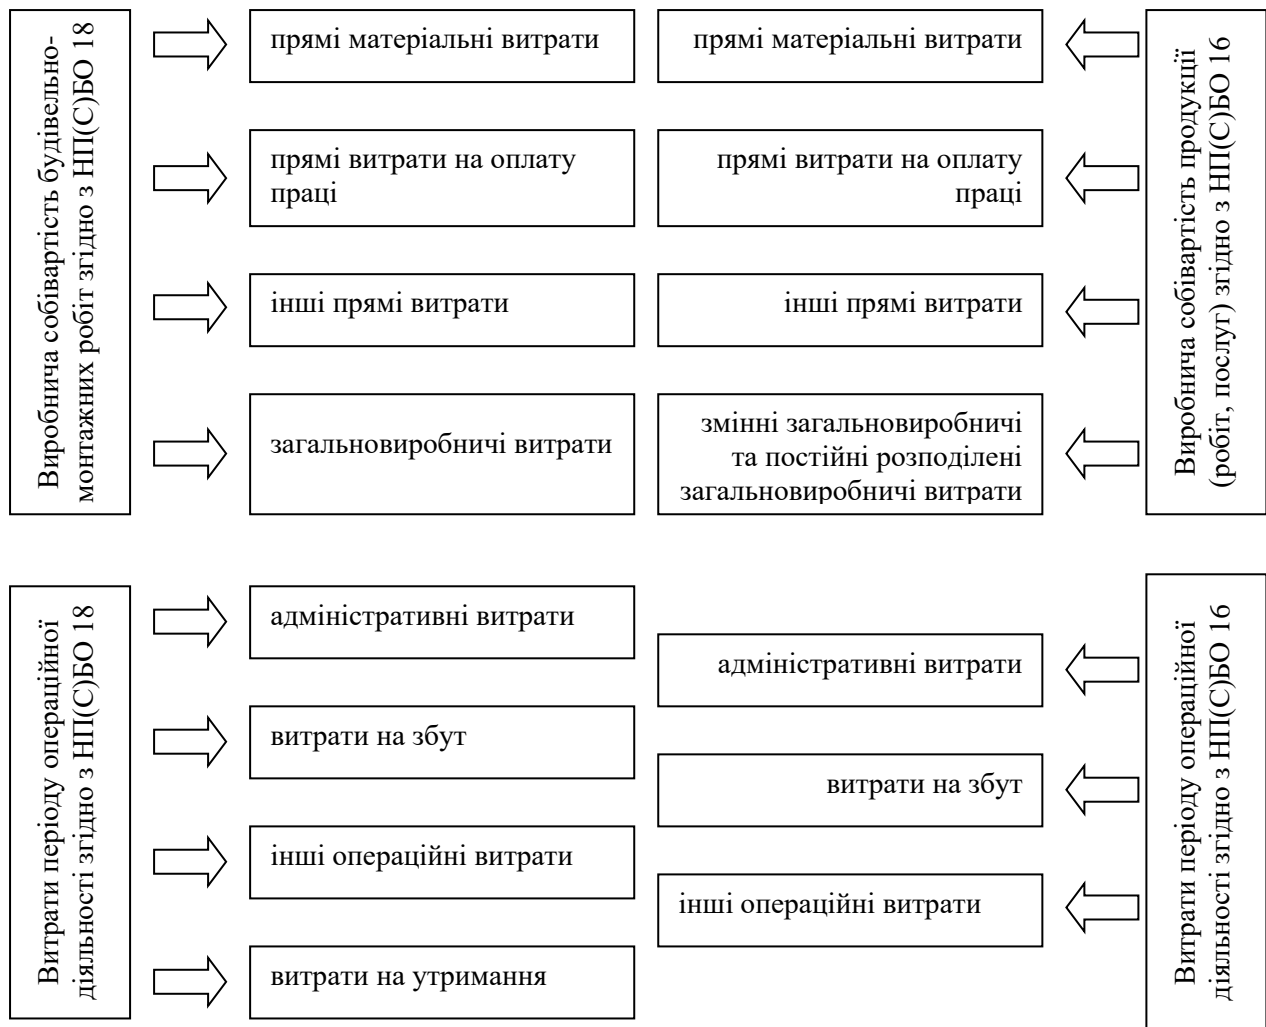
Виробнича собівартість будівельно-монтажних робіт згідно з НП(С)БО 18

прямі матеріальні витрати

прямі витрати на оплату праці

інші прямі витрати

загальновиробничі витрати

прямі матеріальні витрати

прямі витрати на оплату праці

інші прямі витрати

змінні загальновиробничі та постійні розподілені загальновиробничі витрати

Виробнича собівартість продукції (робіт, послуг) згідно з НП(С)БО 16

Витрати періоду операційної діяльності згідно з НП(С)БО 18

адміністративні витрати

витрати на збут

інші операційні витрати

витрати на утримання

адміністративні витрати

витрати на збут

інші операційні витрати

Витрати періоду операційної діяльності згідно з НП(С)БО 16